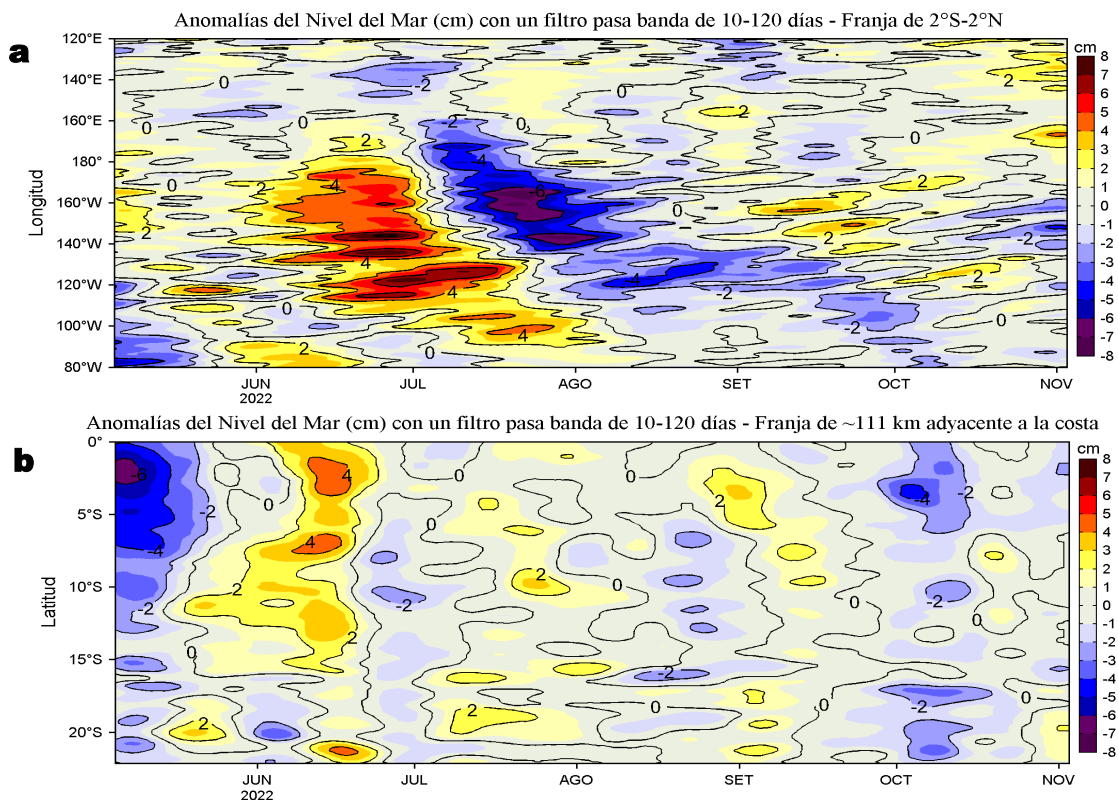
a

Anomalías del Nivel del Mar (cm) con un filtro pasa banda de 10-120 días - Franja de 2°S-2°N

Longitud

120°E
140°E
160°E
180°
160°W
140°W
120°W
100°W
80°W

0 -2 0 2 0 -2 0 2 0 2 -4 -6 0 2 2 4 4 2 0 -4 -2 2 2 -2 0 2 4 0 -2 0

JUN
2022
JUL
AGO
SET
OCT
NOV

cm
8
7
6
5
4
3
2
1
0
-1
-2
-3
-4
-5
-6
-7
-8

b

Anomalías del Nivel del Mar (cm) con un filtro pasa banda de 10-120 días - Franja de ~111 km adyacente a la costa

Latitud

0°
5°S
10°S
15°S
20°S

-6 -2 -4 -2 0 4 4 2 2 0 0 -2 2 0 0 2 -4 -2 0 -2 0 -2 0 2 2 0 -2 0 0

JUN
2022
JUL
AGO
SET
OCT
NOV

cm
8
7
6
5
4
3
2
1
0
-1
-2
-3
-4
-5
-6
-7
-8